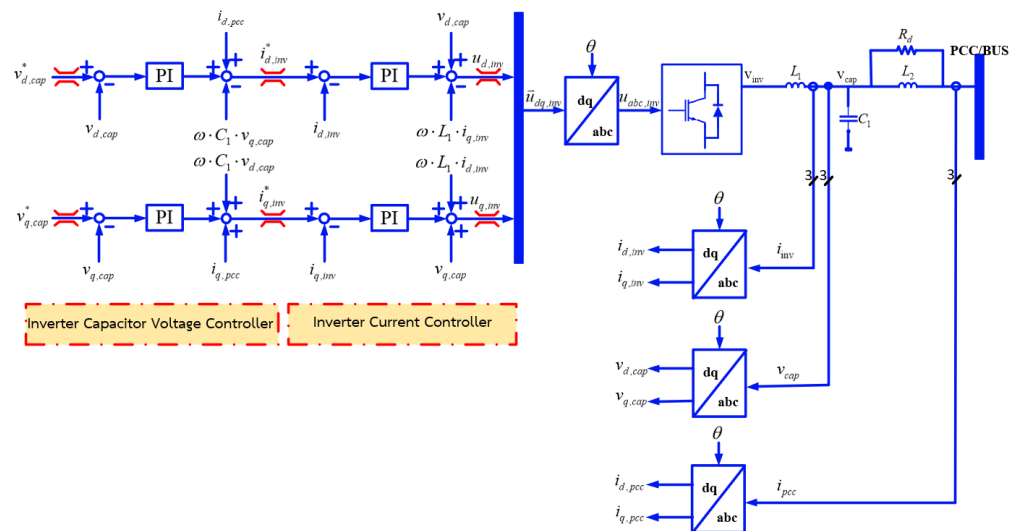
$i_{d,pcc}$
$v_{d,cap}$
$v^*_{d,cap}$
+
-
PI
+
+
-
$i^*_{d,inv}$
+
-
PI
+
+
-
$u_{d,inv}$
$v_{d,cap}$
$i_{d,inv}$
$\omega \cdot C_1 \cdot v_{q,cap}$
$\omega \cdot L_1 \cdot i_{q,inv}$
$\omega \cdot C_1 \cdot v_{d,cap}$
$\omega \cdot L_1 \cdot i_{d,inv}$
$v^*_{q,cap}$
+
-
PI
+
+
+
$i^*_{q,inv}$
+
-
PI
+
+
+
$u_{q,inv}$
$v_{q,cap}$
$i_{q,pcc}$
$i_{q,inv}$
$v_{q,cap}$
$\theta$
$\vec{u}_{dq,inv}$
dq
abc
$u_{abc,inv}$
$v_{inv}$
$L_1$
$v_{cap}$
$R_d$
$L_2$
PCC/BUS
$C_1$
3
3
3
$\theta$
$i_{d,inv}$
$i_{q,inv}$
dq
abc
$i_{inv}$
$\theta$
$v_{d,cap}$
$v_{q,cap}$
dq
abc
$v_{cap}$
$\theta$
$i_{d,pcc}$
$i_{q,pcc}$
dq
abc
$i_{pcc}$
Inverter Capacitor Voltage Controller
Inverter Current Controller